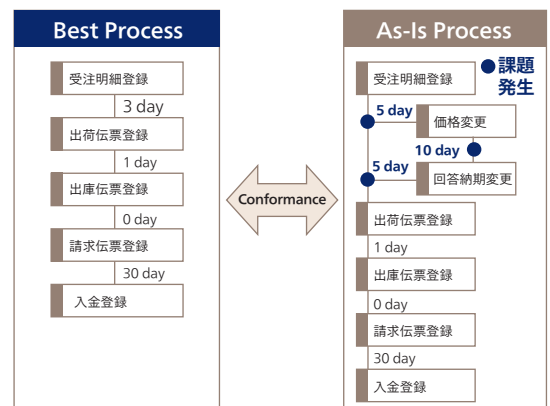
Best Process

受注明細登録

3 day

出荷伝票登録

1 day

出庫伝票登録

0 day

請求伝票登録

30 day

入金登録

Conformance

As-Is Process

受注明細登録

課題発生

5 day

価格変更

10 day

5 day

回答納期変更

出荷伝票登録

1 day

出庫伝票登録

0 day

請求伝票登録

30 day

入金登録